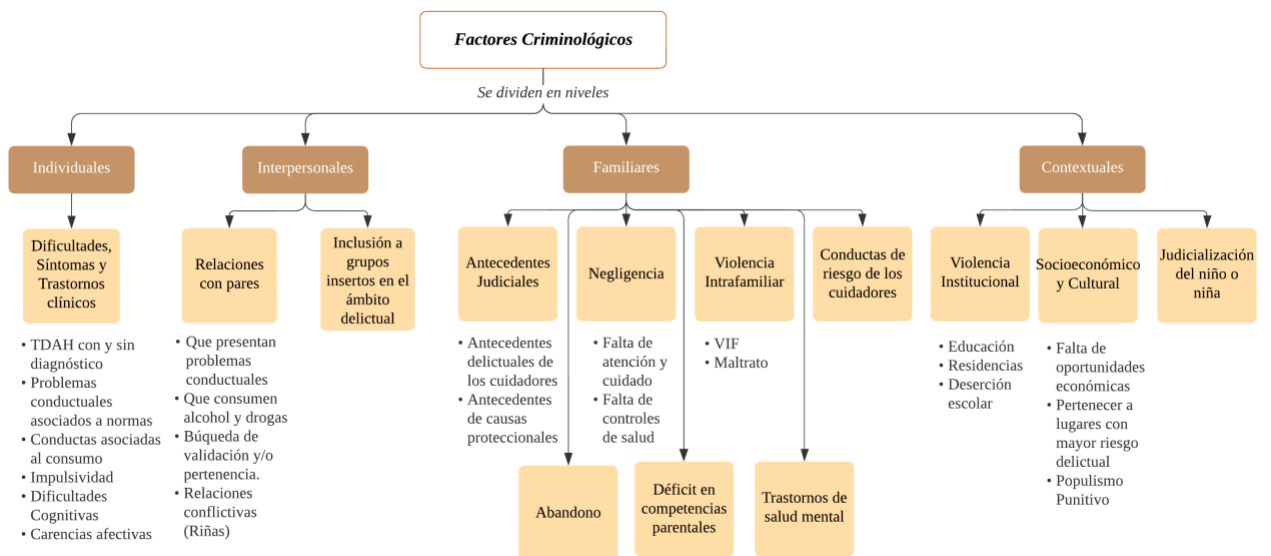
Factores Criminológicos

Se dividen en niveles

Individuales

Interpersonales

Familiares

Contextuales

Dificultades, Síntomas y Trastornos clínicos

• TDAH con y sin diagnóstico
• Problemas conductuales asociados a normas
• Conductas asociadas al consumo
• Impulsividad
• Dificultades Cognitivas
• Carencias afectivas

Relaciones con pares

• Que presentan problemas conductuales
• Que consumen alcohol y drogas
• Búqueda de validación y/o pertenencia.
• Relaciones conflictivas (Riñas)

Inclusión a grupos insertos en el ámbito delictual

Antecedentes Judiciales

• Antecedentes delictuales de los cuidadores
• Antecedentes de causas proteccionales

Negligencia

• Falta de atención y cuidado
• Falta de controles de salud

Violencia Intrafamiliar

• VIF
• Maltrato

Conductas de riesgo de los cuidadores

Abandono

Déficit en competencias parentales

Trastornos de salud mental

Violencia Institucional

• Educación
• Residencias
• Deserción escolar

Socioeconómico y Cultural

• Falta de oportunidades económicas
• Pertenecer a lugares con mayor riesgo delictual
• Populismo Punitivo

Judicialización del niño o niña